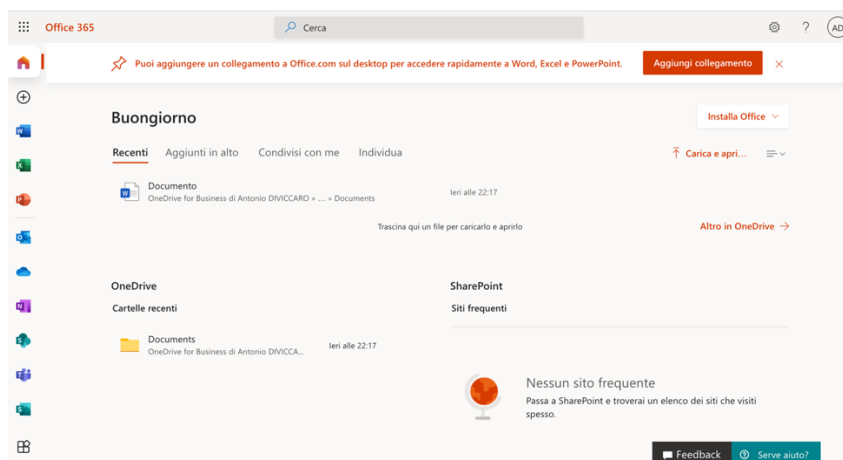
Office 365

Cerca

?

AD

Puoi aggiungere un collegamento a Office.com sul desktop per accedere rapidamente a Word, Excel e PowerPoint.

Aggiungi collegamento

Buongiorno

Installa Office

Recenti Aggiunti in alto Condivisi con me Individua

Carica e apri...

Documento
OneDrive for Business di Antonio DIVICCARO » ... » Documents

Ieri alle 22:17

Trascina qui un file per caricarlo e aprirlo

Altro in OneDrive →

OneDrive

Cartelle recenti

Documents
OneDrive for Business di Antonio DIVICCA...

Ieri alle 22:17

SharePoint

Siti frequenti

Nessun sito frequente

Passa a SharePoint e troverai un elenco dei siti che visiti spesso.

Feedback

Serve aiuto?